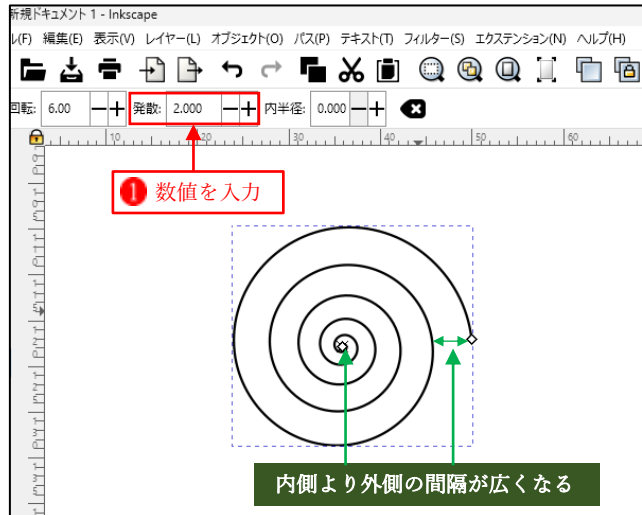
新規ドキュメント 1 - Inkscape

ル(F) 編集(E) 表示(V) レイヤー(L) オブジェクト(O) パス(P) テキスト(T) フィルター(S) エクステンション(N) ヘルプ(H)

回転: 6.00 − + 発散: 2.000 − + 内半径: 0.000 − +

10 20 30 40 50 60

1 数値を入力

内側より外側の間隔が広くなる